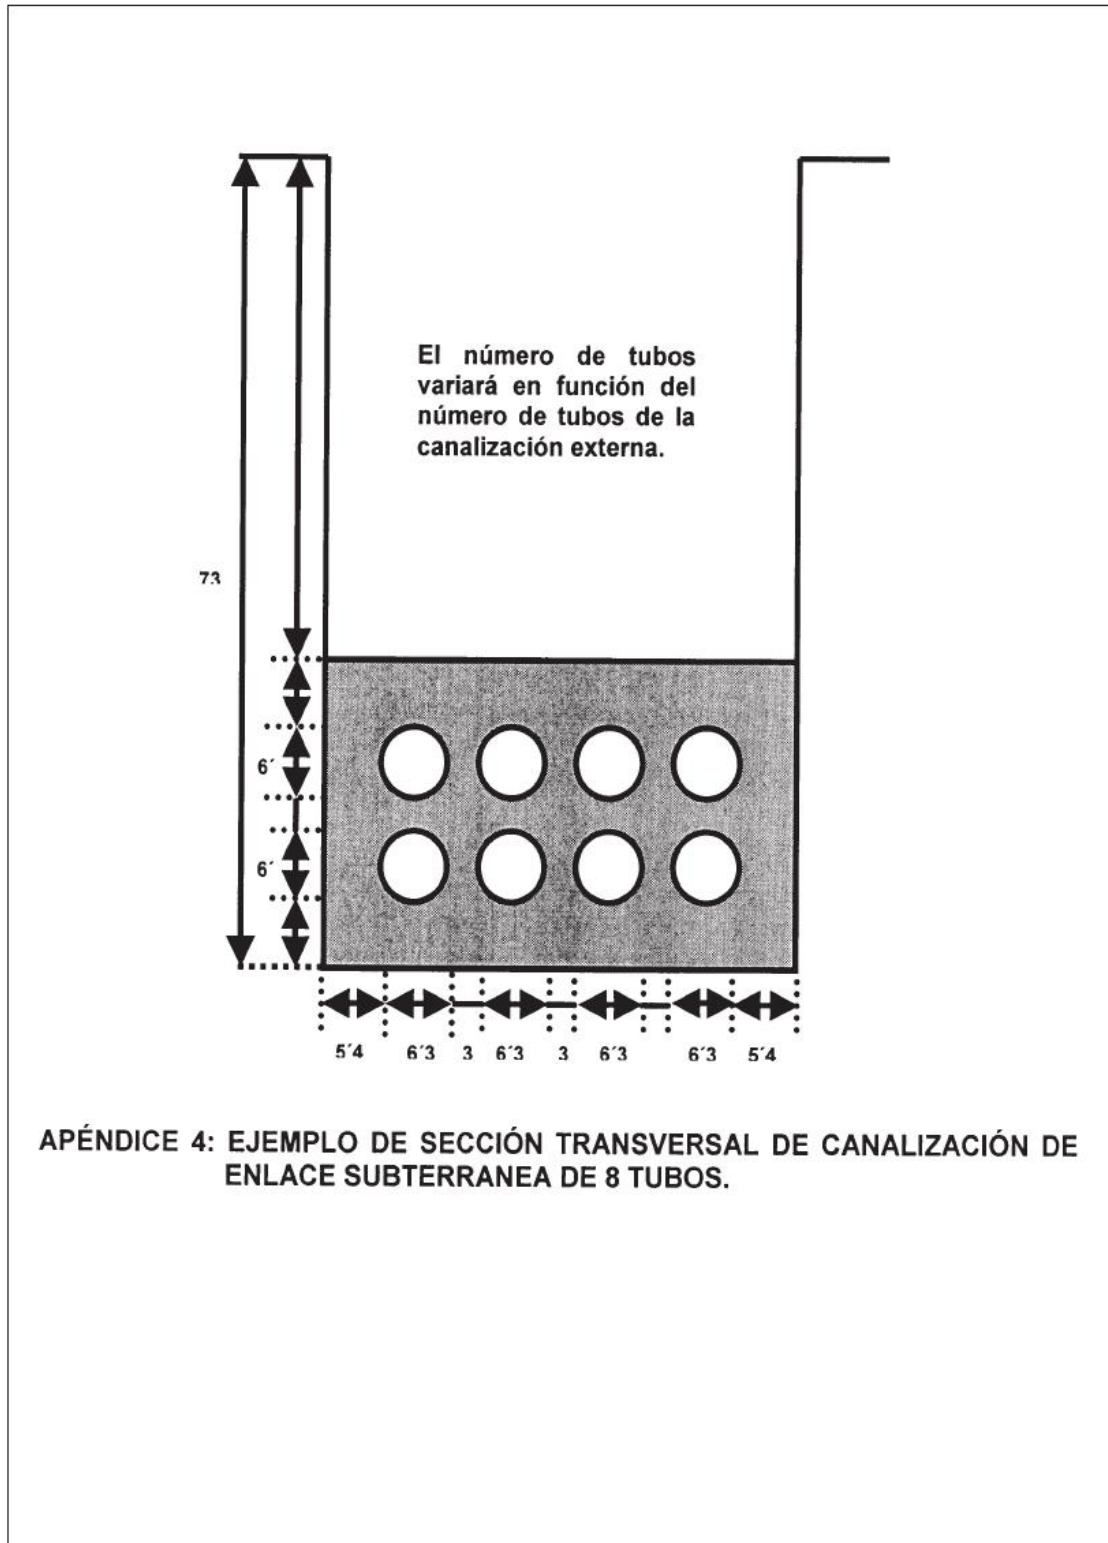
El número de tubos variará en función del número de tubos de la canalización externa.

73

6´

6´

5´4 6´3 3 6´3 3 6´3 6´3 5´4

APÉNDICE 4: EJEMPLO DE SECCIÓN TRANSVERSAL DE CANALIZACIÓN DE ENLACE SUBTERRANEA DE 8 TUBOS.